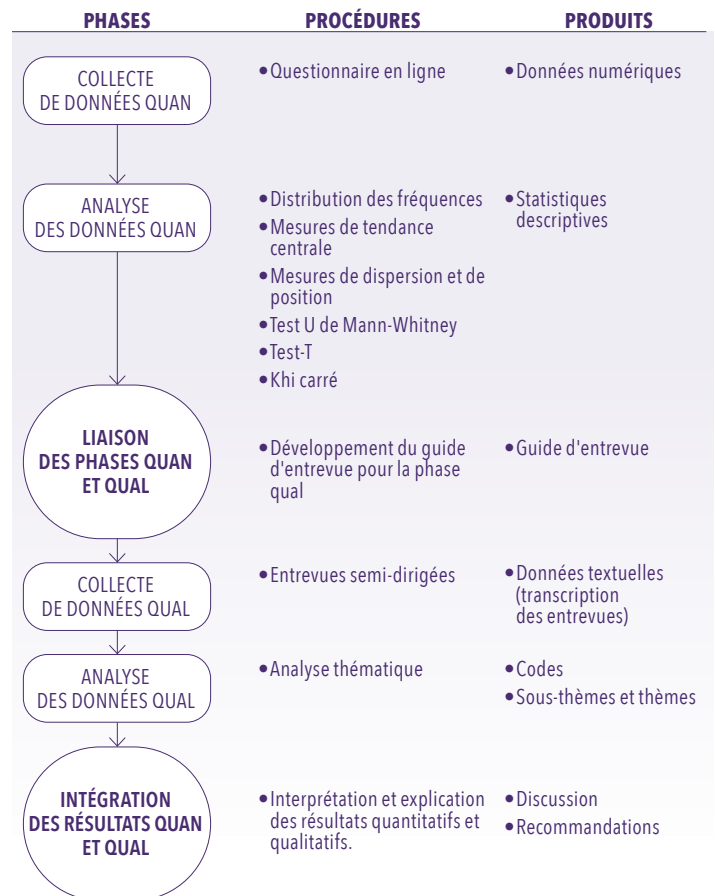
| PHASES | PROCÉDURES | PRODUITS |
|---|---|---|
| COLLECTE DE DONNÉES QUAN | • Questionnaire en ligne | • Données numériques |
| ANALYSE DES DONNÉES QUAN | • Distribution des fréquences<br>• Mesures de tendance centrale<br>• Mesures de dispersion et de position<br>• Test U de Mann-Whitney<br>• Test-T<br>• Khi carré | • Statistiques descriptives |
| LIAISON DES PHASES QUAN ET QUAL | • Développement du guide d'entrevue pour la phase qual | • Guide d'entrevue |
| COLLECTE DE DONNÉES QUAL | • Entrevues semi-dirigées | • Données textuelles (transcription des entrevues) |
| ANALYSE DES DONNÉES QUAL | • Analyse thématique | • Codes<br>• Sous-thèmes et thèmes |
| INTÉGRATION DES RÉSULTATS QUAN ET QUAL | • Interprétation et explication des résultats quantitatifs et qualitatifs. | • Discussion<br>• Recommandations |